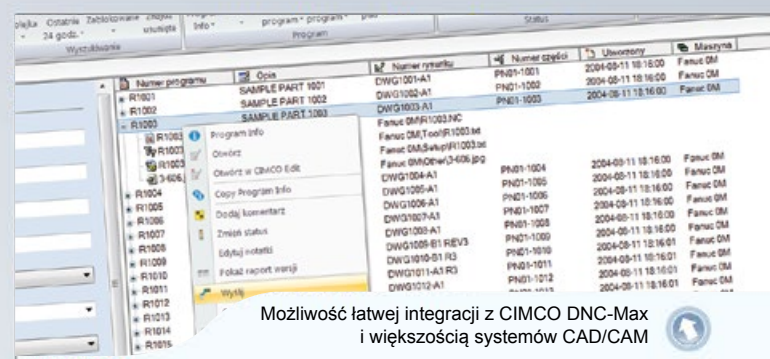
...ojejka Ostatnie Zablokowane ... 24 godz. ... usunięte Info ... program ... program ... Wyszukiwanie Program Status

| Numer programu | Opis | Numer rysunku | Numer części | Utworzony | Maszyna |
|---|---|---|---|---|---|
| R1001 | SAMPLE PART 1001 | DWG1001-A1 | PN01-1001 | 2004-08-11 18:16:00 | Fanuc 0M |
| R1002 | SAMPLE PART 1002 | DWG1002-A1 | PN01-1002 | 2004-08-11 18:16:00 | Fanuc 0M |
| R1003 | SAMPLE PART 1003 | DWG1003-A1 | PN01-1003 | 2004-08-11 18:16:00 | Fanuc 0M |
| R1003 | | Fanuc 0M\R1003.NC | | | |
| R1003 | | Fanuc 0M\Tool\R1003.txt | | | |
| R1003 | | Fanuc 0M\Setup\R1003.txt | | | |
| 3-606 | | Fanuc 0M\Other\3-606.jpg | | | |
| R1004 | | DWG1004-A1 | PN01-1004 | 2004-08-11 18:16:00 | Fanuc 0M |
| R1005 | | DWG1005-A1 | PN01-1005 | 2004-08-11 18:16:00 | Fanuc 0M |
| R1006 | | DWG1006-A1 | PN01-1006 | 2004-08-11 18:16:00 | Fanuc 0M |
| R1007 | | DWG1007-A1 | PN01-1007 | 2004-08-11 18:16:00 | Fanuc 0M |
| R1008 | | DWG1008-A1 | PN01-1008 | 2004-08-11 18:16:00 | Fanuc 0M |
| R1009 | | DWG1009-B1 REV3 | PN01-1009 | 2004-08-11 18:16:01 | Fanuc 0M |
| R1010 | | DWG1010-B1 R3 | PN01-1010 | 2004-08-11 18:16:01 | Fanuc 0M |
| R1011 | | DWG1011-A1 R3 | PN01-1011 | 2004-08-11 18:16:01 | Fanuc 0M |
| R1012 | | DWG1012-A1 | PN01-1012 | 2004-08-11 18:16:01 | Fanuc 0M |
| R1013 | | | | | |
| R1014 | | | | | |
| R1015 | | | | | |

Program Info
Otwórz
Otwórz w CIMCO Edit
Copy Program Info
Dodaj komentarz
Zmień status
Edytuj notatki
Pokaż raport wersji
Wyślij

Możliwość łatwej integracji z CIMCO DNC-Max i większością systemów CAD/CAM